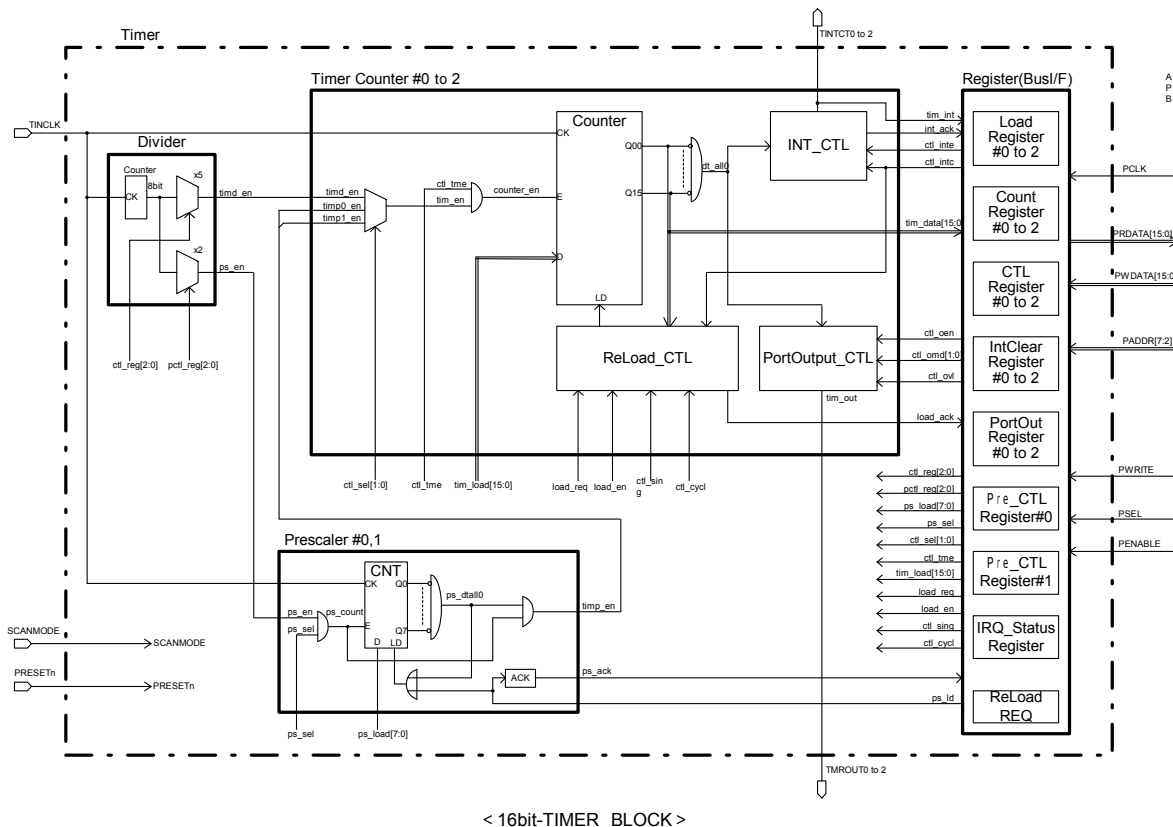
Timer

TINTCT0 to 2

Timer Counter #0 to 2

Register(BusI/F)

A
P
B

TINCLK

Divider

Counter
8bit
CK
x5
x2

timd_en
ps_en

timd_en
timp0_en
timp1_en

ctl_tme
tim_en
counter_en

Counter
CK
E
D
LD
Q00
Q15

dt_all0

INT_CTL

tim_int
int_ack
ctl_inte
ctl_intc

tim_data[15:0]

Load Register #0 to 2

Count Register #0 to 2

CTL Register #0 to 2

IntClear Register #0 to 2

PortOut Register #0 to 2

Pre_CTL Register#0

Pre_CTL Register#1

IRQ_Status Register

ReLoad REQ

PCLK
PRDATA[15:0]
PWDATA[15:0]
PADDR[7:2]
PWRITE
PSEL
PENABLE

ReLoad_CTL

PortOutput_CTL

ctl_oen
ctl_omd[1:0]
ctl_ovl

tim_out

load_ack

ctl_reg[2:0]
pctl_reg[2:0]

ctl_sel[1:0]
ctl_tme
tim_load[15:0]
load_req
load_en
ctl_sin g
ctl_cycl

ctl_reg[2:0]
pctl_reg[2:0]
ps_load[7:0]
ps_sel
ctl_sel[1:0]
ctl_tme
tim_load[15:0]
load_req
load_en
ctl_sing
ctl_cycl

Prescaler #0,1

CNT
CK
E
D
LD
Q0
Q7

ps_en
ps_count
ps_sel
ps_dtall0
timp_en

ACK
ps_ack
ps_ld

SCANMODE
SCANMODE

PRESETn
PRESETn

ps_sel
ps_load[7:0]

TMROUT0 to 2

< 16bit-TIMER BLOCK >